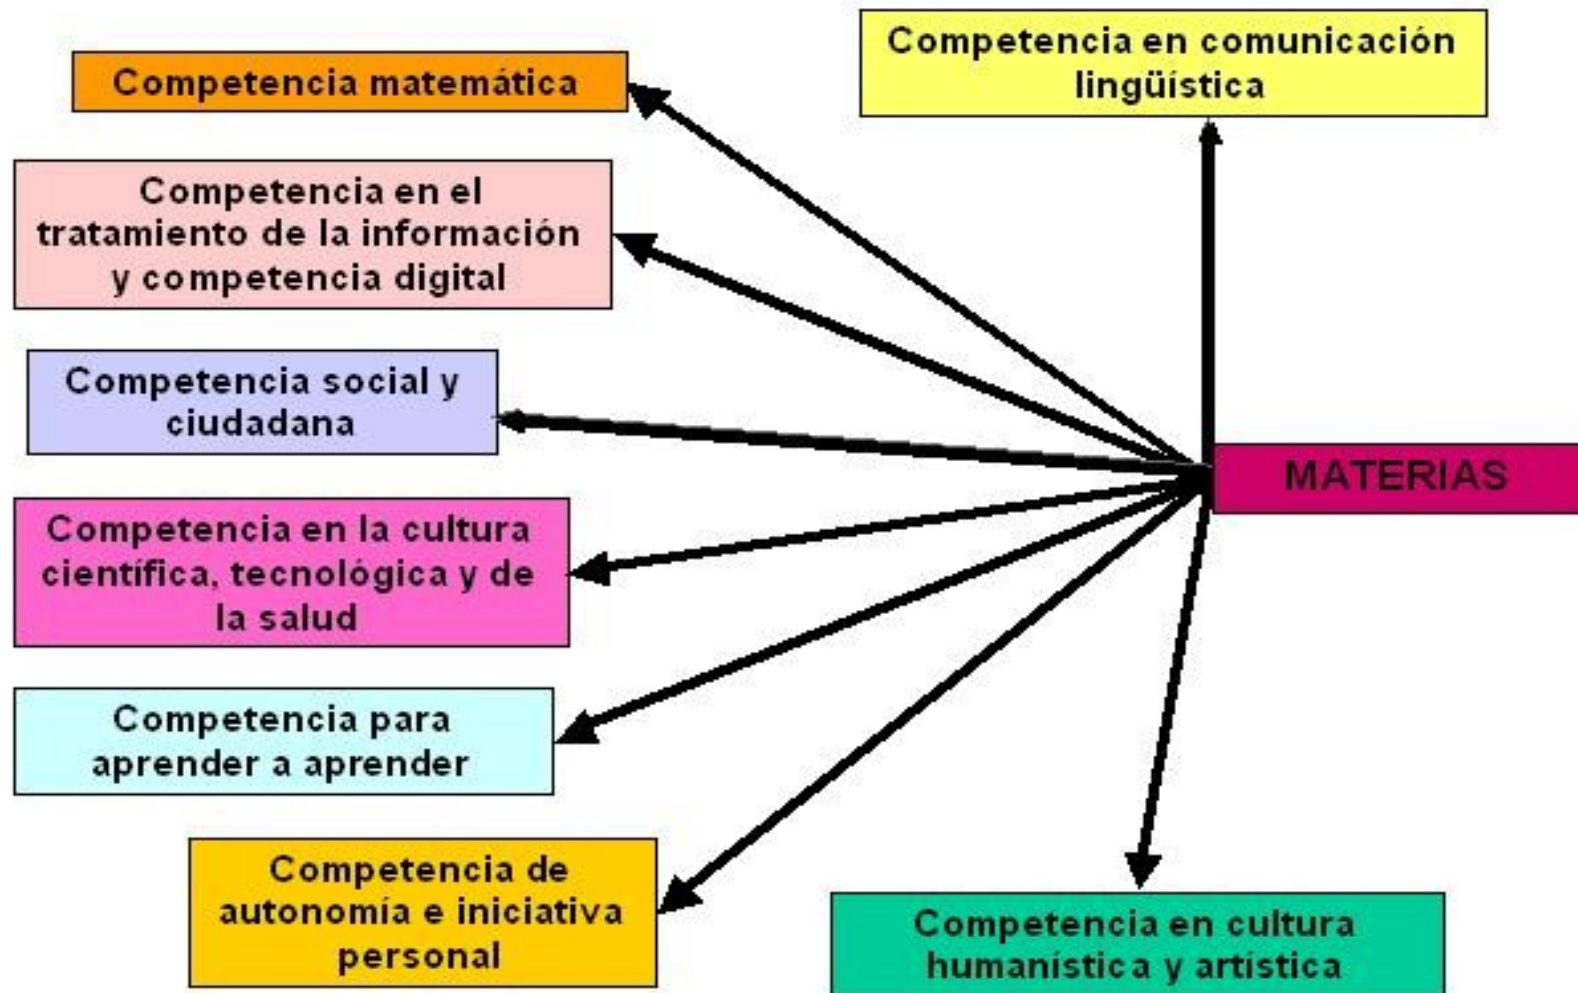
Competencia en comunicación lingüística

Competencia matemática

Competencia en el tratamiento de la información y competencia digital

Competencia social y ciudadana

MATERIAS

Competencia en la cultura científica, tecnológica y de la salud

Competencia para aprender a aprender

Competencia de autonomía e iniciativa personal

Competencia en cultura humanística y artística